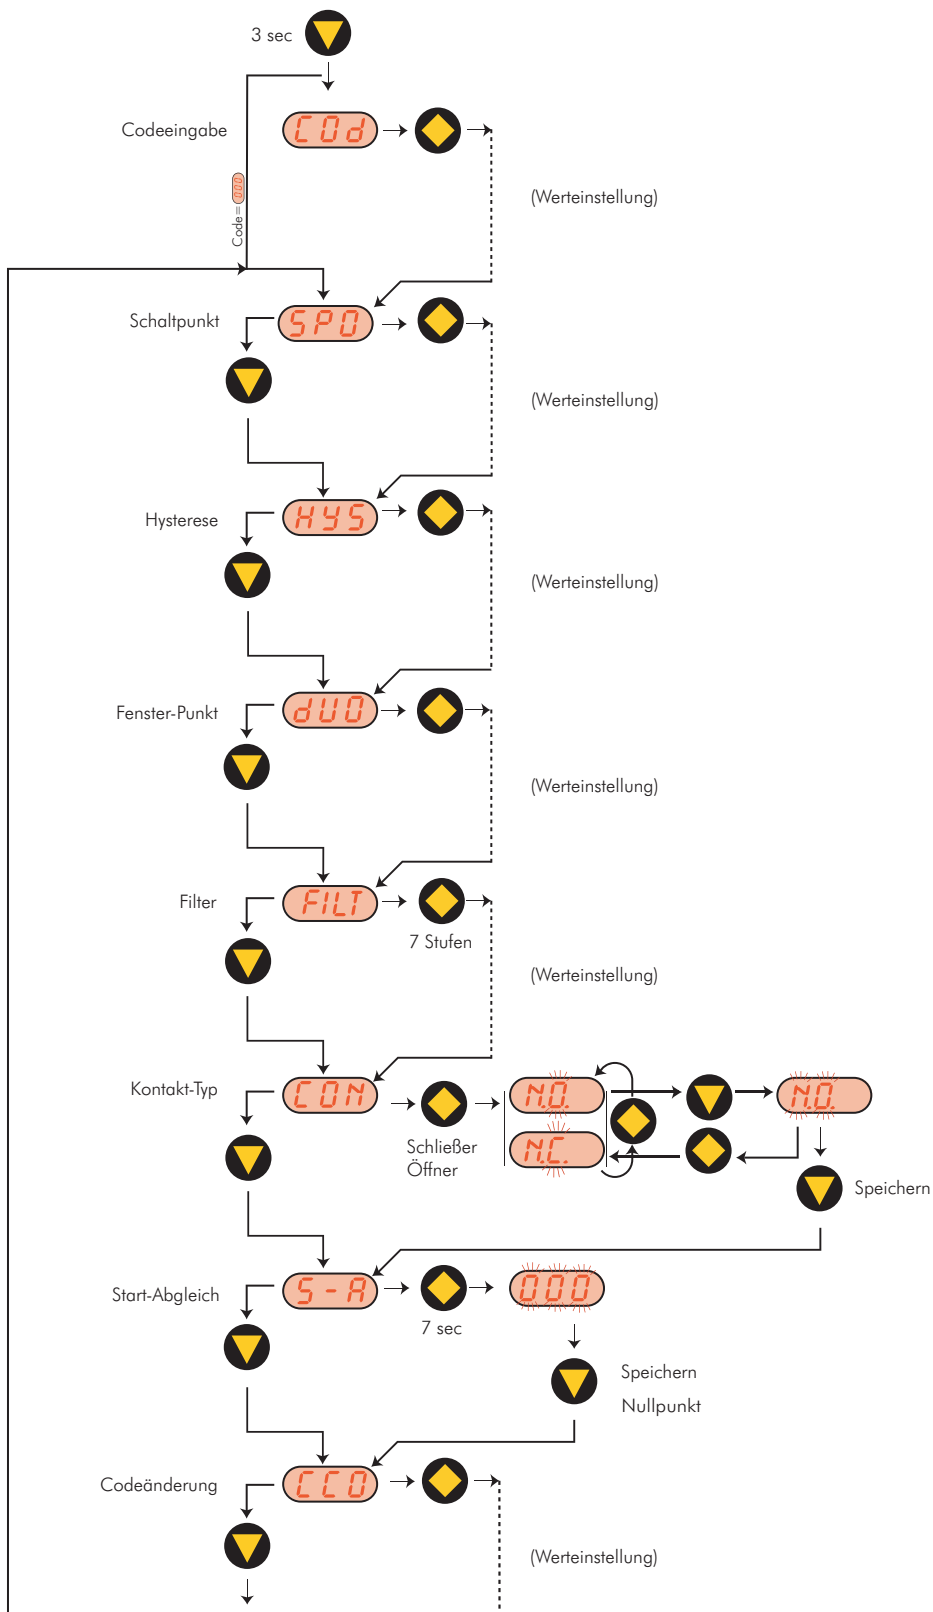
3 sec

Codeeingabe

COd

Code = 000

(Werteinstellung)

Schaltpunkt

SPO

(Werteinstellung)

Hysterese

HYS

(Werteinstellung)

Fenster-Punkt

dUO

(Werteinstellung)

Filter

FILT

7 Stufen

(Werteinstellung)

Kontakt-Typ

CON

Schließer
Öffner

N.O.

N.C.

N.O.

Speichern

Start-Abgleich

S-A

7 sec

000

Speichern

Nullpunkt

Codeänderung

CCO

(Werteinstellung)